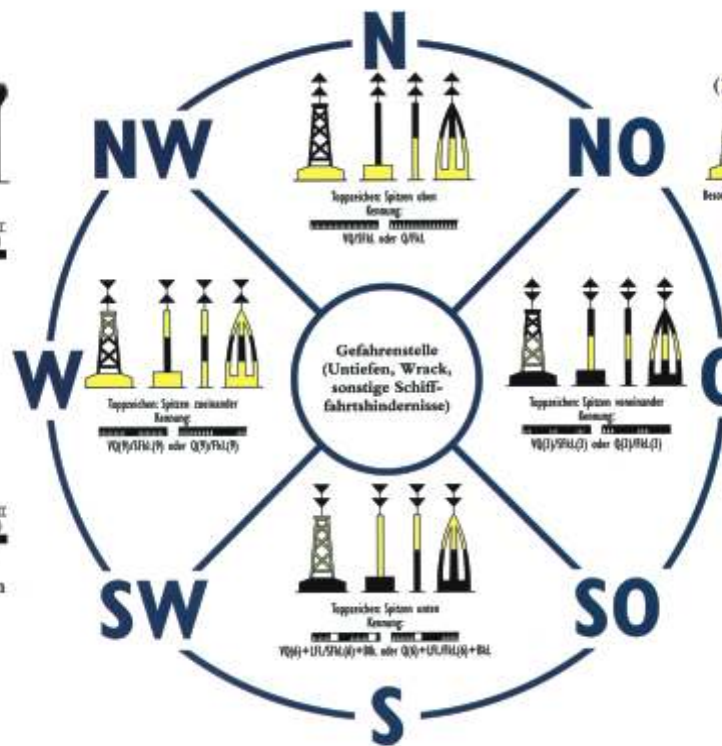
N

NW

NO

W

O

SW

SO

S

Toppzeichen: Spitzen oben
Kennung:
VQ/SFkl. oder Q/Fkl.

Toppzeichen: Spitzen zueinander
Kennung:
VQ(9)/SFkl.(9) oder Q(9)/Fkl.(9)

Gefahrenstelle (Untiefen, Wrack, sonstige Schifffahrtshindernisse)

Toppzeichen: Spitzen voneinander
Kennung:
VQ(3)/SFkl.(3) oder Q(3)/Fkl.(3)

Toppzeichen: Spitzen unten
Kennung:
VQ(6)+LFl./SFkl.(6)+Blk. oder Q(6)+LFl./Fkl.(6)+Blk.

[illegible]